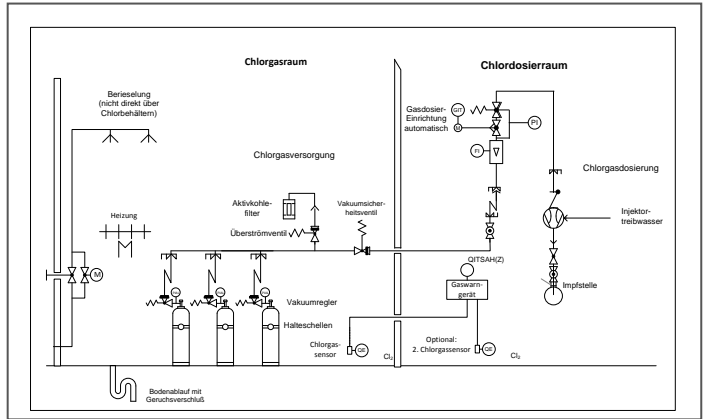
Chlorgasraum

Chlordosierraum

Berieselung (nicht direkt über Chlorbehältern)

Gasdosier-Einrichtung automatisch

GIT

M

PI

FI

Chlorgasversorgung

Chlorgasdosierung

Aktivkohle-filter

Vakuumsicher-heitsventil

Heizung

Überströmventil

Injektor-treibwasser

M

QITSAH(Z)

Gaswarn-gerät

Impfstelle

Vakuumregler

Halteschellen

Optional: 2. Chlorgassensor

Chlorgas-sensor

QE

QE

$Cl_2$

$Cl_2$

Bodenablauf mit Geruchsverschluß